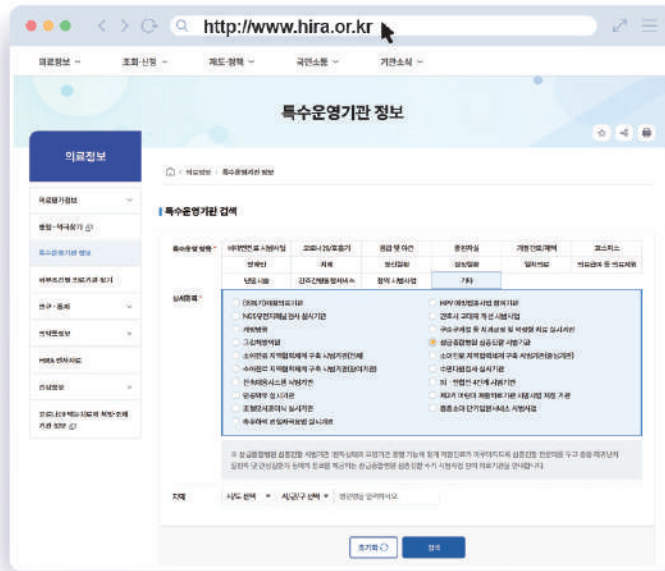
http://www.hira.or.kr

의료정보 조회·신청 제도·정책 국민소통 기관소식

특수운영기관 정보

의료정보

의료평가정보
병원·약국찾기
특수운영기관 정보
비부프리 코드 조회 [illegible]
진료·통계
약제정보
HIRA 빅데이터
건강정보
코로나19 예방·치료제 처방·조제 기관 정보

의료정보 > 특수운영기관 정보

특수운영기관 검색

특수운영 항목

| 비대면진료 시범사업 | 코로나19/호흡기 | 응급 및 야간 | 중증외상 | 가정간호/재택 | 호스피스 |
|---|---|---|---|---|---|
| 장애인 | 재활 | 정신질환 | 감염/질환 | 일차의료 | 의료급여 등 의료제공 |
| 난임시술 | 간호간병통합서비스 | 정책 시범사업 | 기타 | | |

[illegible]

검색어를 입력하세요

초기화 검색